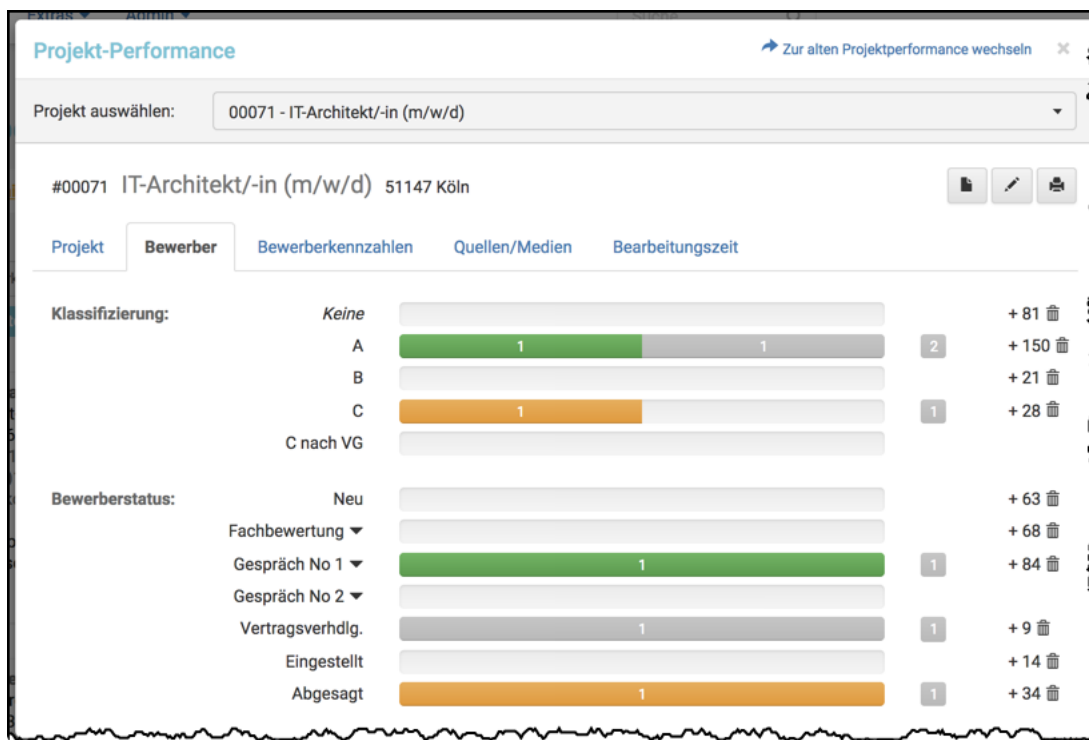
Projekt-Performance

Zur alten Projektperformance wechseln ×

Projekt auswählen: 00071 - IT-Architekt/-in (m/w/d)

#00071 IT-Architekt/-in (m/w/d) 51147 Köln

Projekt | Bewerber | Bewerberkennzahlen | Quellen/Medien | Bearbeitungszeit

Klassifizierung:

| | | | |
|---|---|---|---|
| *Keine* | | | + 81 |
| A | 1 1 | 2 | + 150 |
| B | | | + 21 |
| C | 1 | 1 | + 28 |
| C nach VG | | | |

Bewerberstatus:

| | | | |
|---|---|---|---|
| Neu | | | + 63 |
| Fachbewertung | | | + 68 |
| Gespräch No 1 | 1 | 1 | + 84 |
| Gespräch No 2 | | | |
| Vertragsverhdlg. | 1 | 1 | + 9 |
| Eingestellt | | | + 14 |
| Abgesagt | 1 | 1 | + 34 |